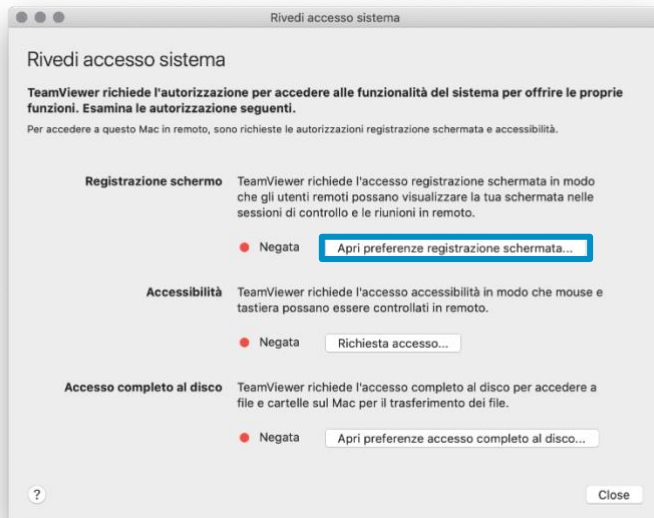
Rivedi accesso sistema

Rivedi accesso sistema

TeamViewer richiede l'autorizzazione per accedere alle funzionalità del sistema per offrire le proprie funzioni. Esamina le autorizzazione seguenti.

Per accedere a questo Mac in remoto, sono richieste le autorizzazioni registrazione schermata e accessibilità.

Registrazione schermo TeamViewer richiede l'accesso registrazione schermata in modo che gli utenti remoti possano visualizzare la tua schermata nelle sessioni di controllo e le riunioni in remoto.

Negata Apri preferenze registrazione schermata...

Accessibilità TeamViewer richiede l'accesso accessibilità in modo che mouse e tastiera possano essere controllati in remoto.

Negata Richiesta accesso...

Accesso completo al disco TeamViewer richiede l'accesso completo al disco per accedere a file e cartelle sul Mac per il trasferimento dei file.

Negata Apri preferenze accesso completo al disco...

?

Close